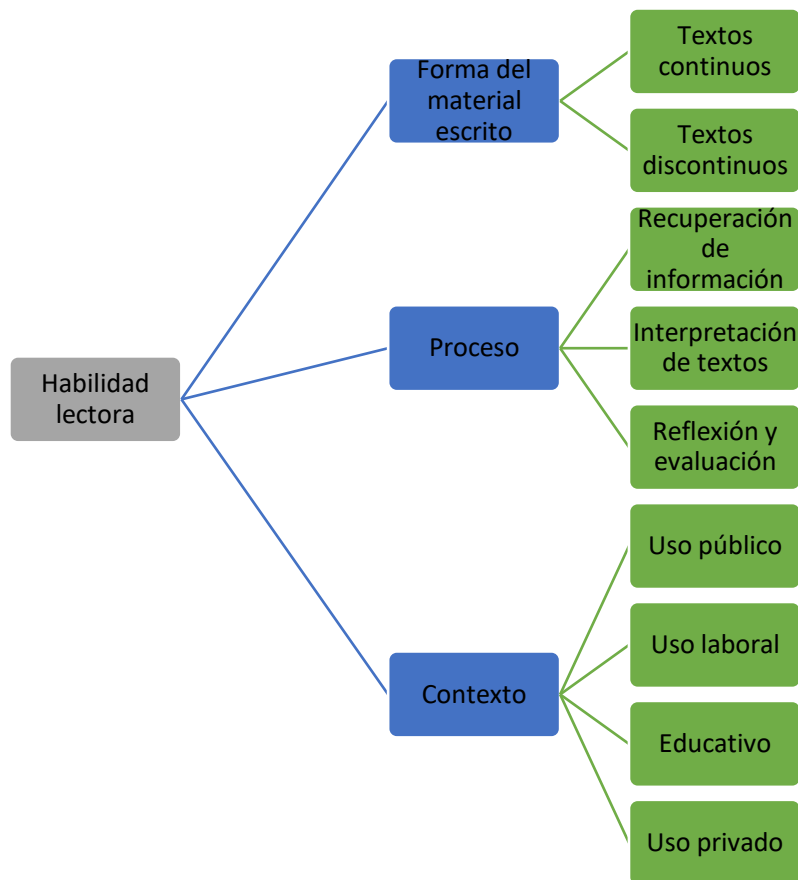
Habilidad lectora

Forma del material escrito

Textos continuos

Textos discontinuos

Proceso

Recuperación de información

Interpretación de textos

Reflexión y evaluación

Contexto

Uso público

Uso laboral

Educativo

Uso privado